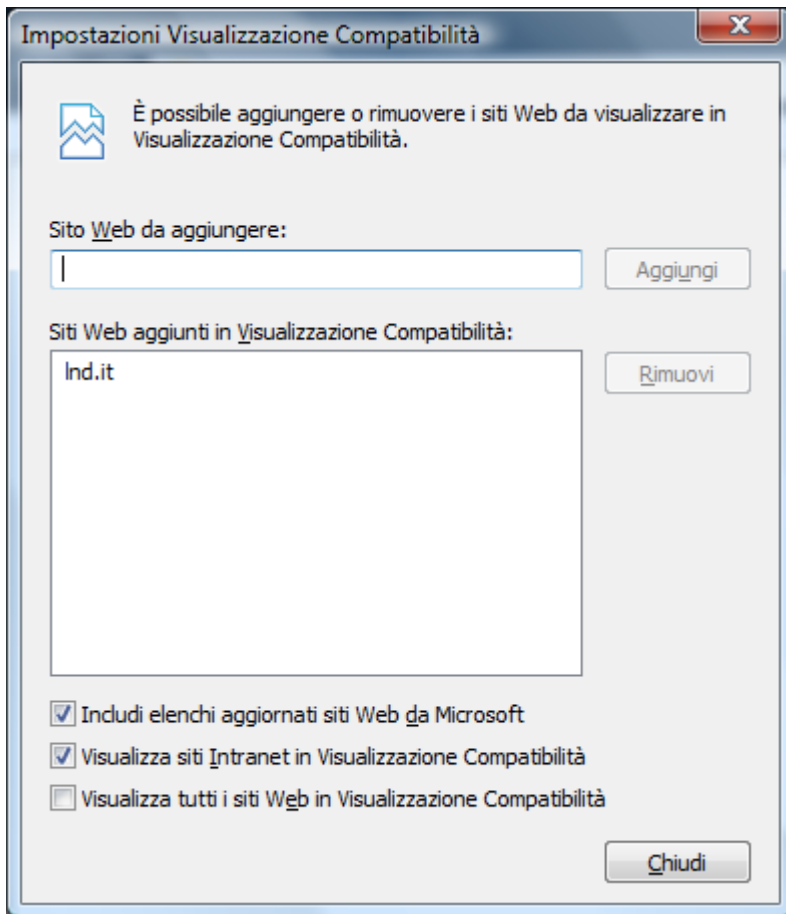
Impostazioni Visualizzazione Compatibilità

X

È possibile aggiungere o rimuovere i siti Web da visualizzare in Visualizzazione Compatibilità.

Sito Web da aggiungere:

Aggiungi

Siti Web aggiunti in Visualizzazione Compatibilità:

lnd.it

Rimuovi

Includi elenchi aggiornati siti Web da Microsoft

Visualizza siti Intranet in Visualizzazione Compatibilità

Visualizza tutti i siti Web in Visualizzazione Compatibilità

Chiudi